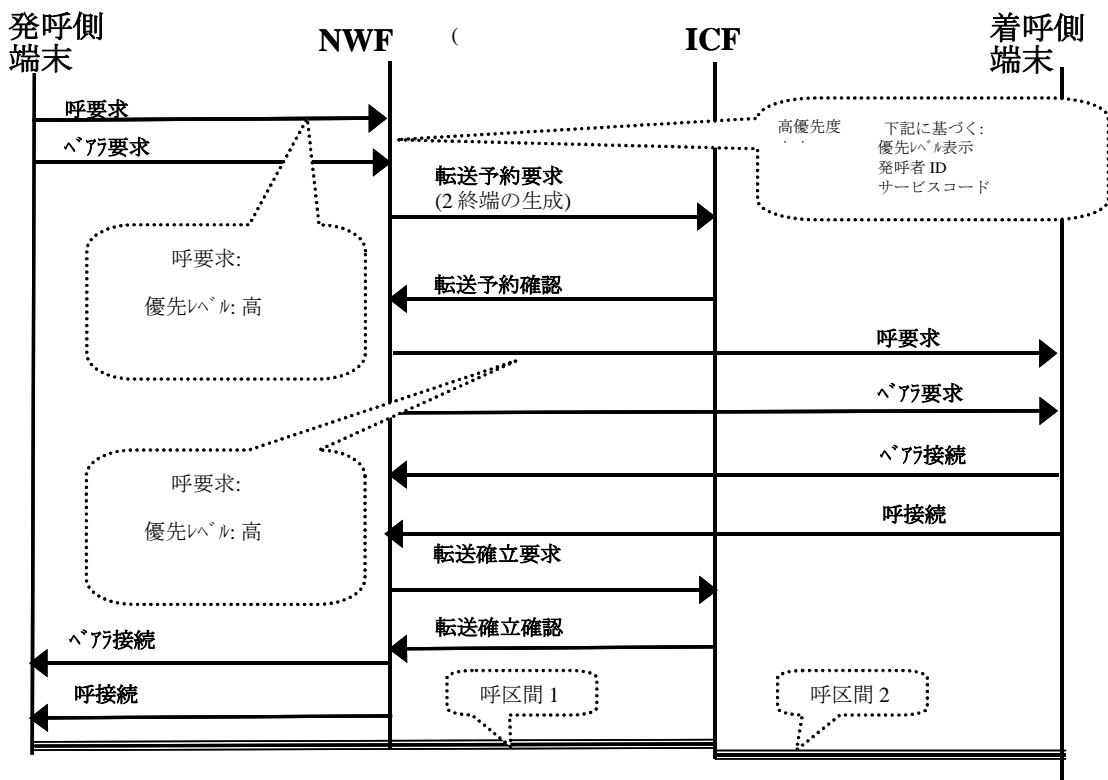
発呼側端末

NWF

(

ICF

着呼側端末

呼要求

ベアラ要求

高優先度

下記に基づく:
優先レベル表示
発呼者 ID
サービスコード

転送予約要求
(2 終端の生成)

呼要求:

優先レベル: 高

転送予約確認

呼要求

ベアラ要求

呼要求:

優先レベル: 高

ベアラ接続

呼接続

転送確立要求

転送確立確認

ベアラ接続

呼接続

呼区間 1

呼区間 2